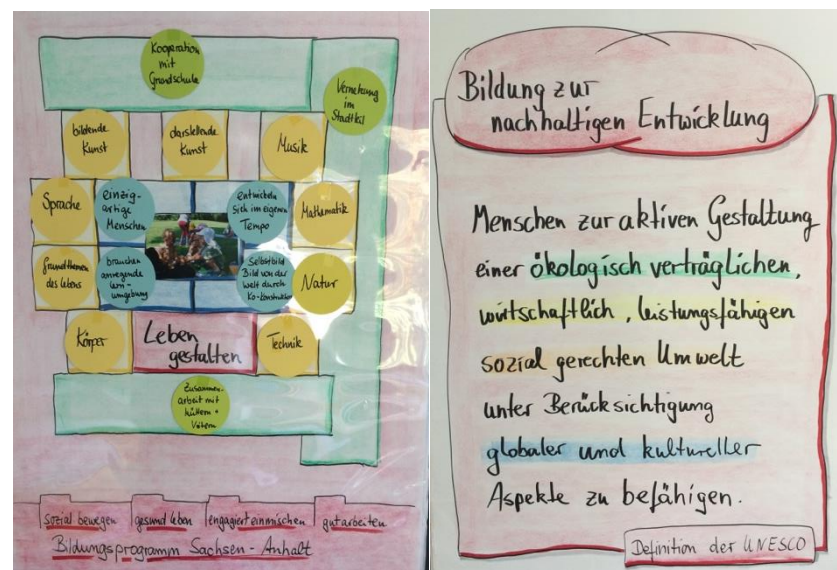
Kooperation mit Grundschule

Vernetzung im Stadtteil

bildende Kunst

darstellende Kunst

Musik

Sprache

einzigartige Menschen

entwickeln sich im eigenen Tempo

Mathematik

Grundthemen des Lebens

brauchen anregende Lernumgebung

Selbstbild Bild von der Welt durch Ko-Konstruktion

Natur

Körper

Leben gestalten

Technik

Zusammenarbeit mit Müttern + Vätern

sozial bewegen | gesund leben | engagiert einmischen | gut arbeiten

Bildungsprogramm Sachsen-Anhalt

Bildung zur nachhaltigen Entwicklung

Menschen zur aktiven Gestaltung einer ökologisch verträglichen, wirtschaftlich, leistungsfähigen sozial gerechten Umwelt unter Berücksichtigung globaler und kultureller Aspekte zu befähigen.

Definition der UNESCO